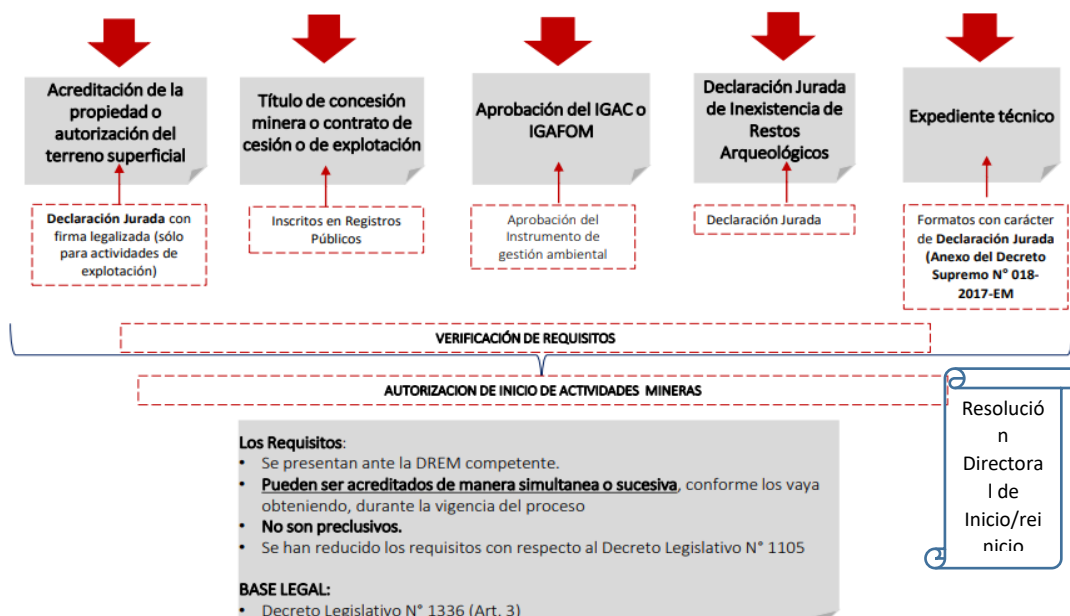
Acreditación de la propiedad o autorización del terreno superficial

Título de concesión minera o contrato de cesión o de explotación

Aprobación del IGAC o IGAFOM

Declaración Jurada de Inexistencia de Restos Arqueológicos

Expediente técnico

Declaración Jurada con firma legalizada (sólo para actividades de explotación)

Inscritos en Registros Públicos

Aprobación del Instrumento de gestión ambiental

Declaración Jurada

Formatos con carácter de Declaración Jurada (Anexo del Decreto Supremo N° 018-2017-EM

VERIFICACIÓN DE REQUISITOS

AUTORIZACION DE INICIO DE ACTIVIDADES MINERAS

Resolución Directoral de Inicio/reinicio

Los Requisitos:
• Se presentan ante la DREM competente.
• Pueden ser acreditados de manera simultanea o sucesiva, conforme los vaya obteniendo, durante la vigencia del proceso
• No son preclusivos.
• Se han reducido los requisitos con respecto al Decreto Legislativo N° 1105

BASE LEGAL:
• Decreto Legislativo N° 1336 (Art. 3)